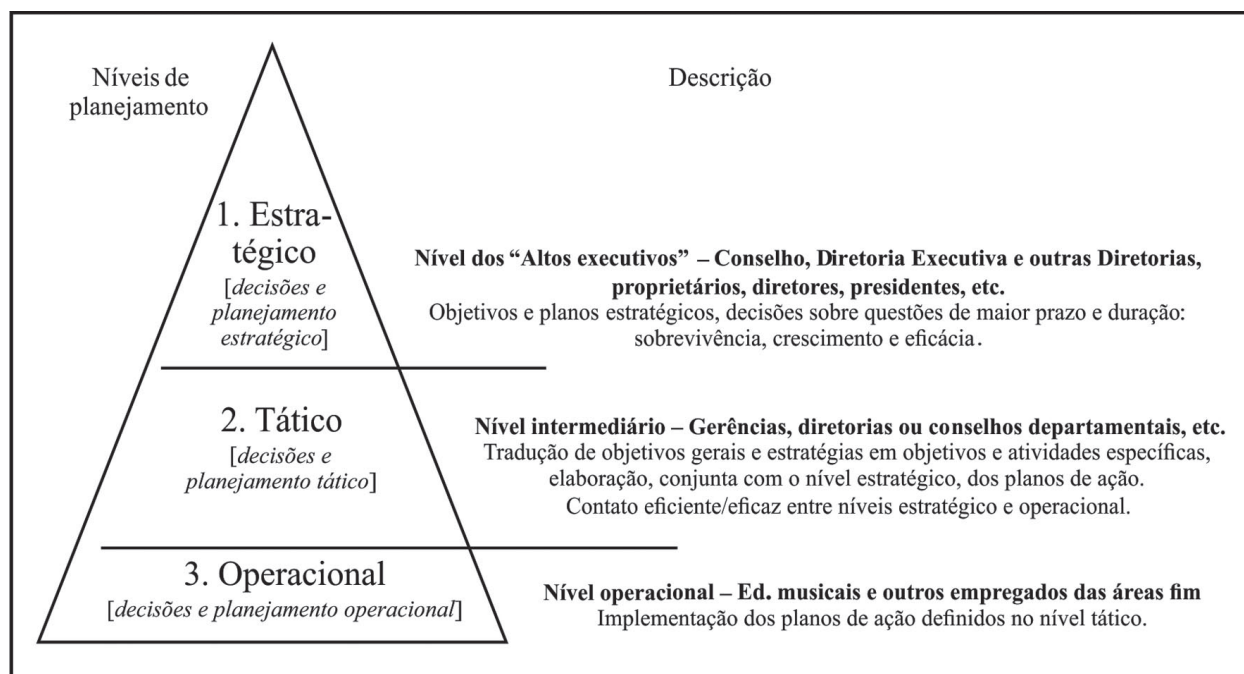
Níveis de planejamento

Descrição

1. Estratégico
[decisões e planejamento estratégico]

**Nível dos "Altos executivos" – Conselho, Diretoria Executiva e outras Diretorias, proprietários, diretores, presidentes, etc.**
Objetivos e planos estratégicos, decisões sobre questões de maior prazo e duração: sobrevivência, crescimento e eficácia.

2. Tático
[decisões e planejamento tático]

**Nível intermediário – Gerências, diretorias ou conselhos departamentais, etc.**
Tradução de objetivos gerais e estratégias em objetivos e atividades específicas, elaboração, conjunta com o nível estratégico, dos planos de ação.
Contato eficiente/eficaz entre níveis estratégico e operacional.

3. Operacional
[decisões e planejamento operacional]

**Nível operacional – Ed. musicais e outros empregados das áreas fim**
Implementação dos planos de ação definidos no nível tático.